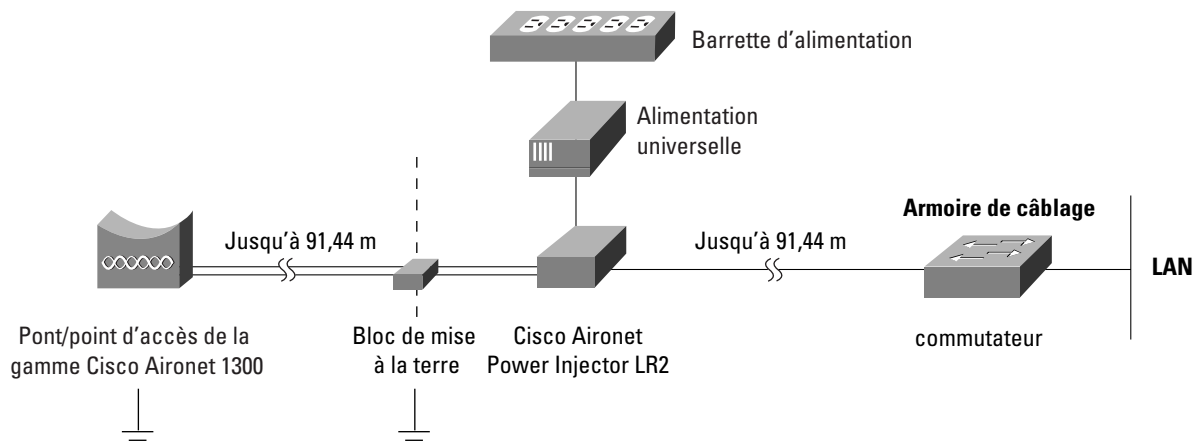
Barrette d'alimentation

Alimentation universelle

Armoire de câblage

Jusqu'à 91,44 m

Jusqu'à 91,44 m

LAN

Pont/point d'accès de la gamme Cisco Aironet 1300

Bloc de mise à la terre

Cisco Aironet Power Injector LR2

commutateur